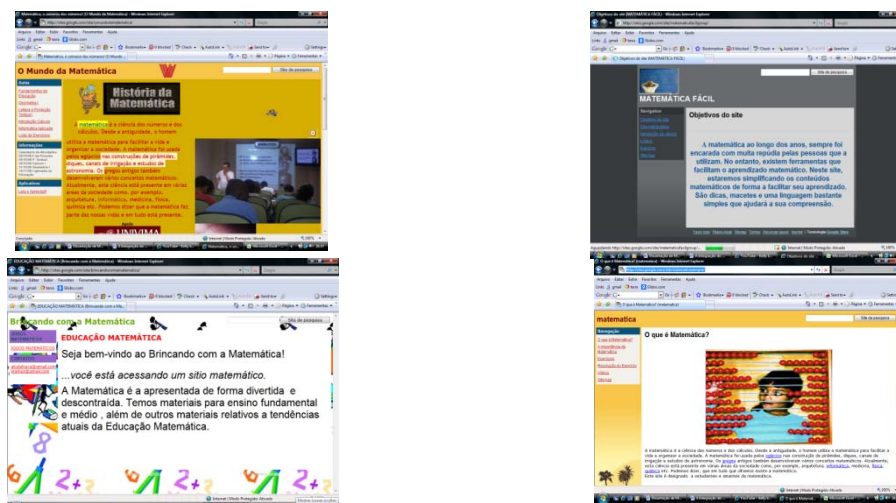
O Mundo da Matemática

História da Matemática

A matemática é a ciência dos números e dos cálculos. Desde a antiguidade, o homem utiliza a matemática para facilitar a vida e organizar a sociedade. A matemática foi usada pelos egípcios nas construções de pirâmides, diques, canais de irrigação e estudos de astronomia. Os gregos antigos também desenvolveram vários conceitos matemáticos. Atualmente, esta ciência está presente em várias áreas da sociedade como, por exemplo, arquitetura, informática, medicina, física, química etc. Podemos dizer que a matemática faz parte das nossas vidas e em tudo está presente.

UNIVIMA

MATEMÁTICA FÁCIL

Objetivos do site

A matemática ao longo dos anos, sempre foi encarada com muita repúdia pelas pessoas que a utilizam. No entanto, existem ferramentas que facilitam o aprendizado matemático. Neste site, estaremos simplificando os conteúdos matemáticos de forma a facilitar seu aprendizado. São dicas, macetes e uma linguagem bastante simples que ajudará a sua compreensão.

Brincando com a Matemática

EDUCAÇÃO MATEMÁTICA

Seja bem-vindo ao Brincando com a Matemática!

...você está acessando um sitio matemático.

A Matemática é a apresentada de forma divertida e descontraída. Temos materiais para ensino fundamental e médio , além de outros materiais relativos a tendências atuais da Educação Matemática.

matematica

O que é Matemática?

A matemática é a ciência dos números e dos cálculos. Desde a antiguidade, o homem utiliza a matemática para facilitar a vida e organizar a sociedade. A matemática foi usada pelos egípcios nas construções de pirâmides, diques, canais de irrigação e estudos de astronomia. Os gregos antigos também desenvolveram vários conceitos matemáticos. Atualmente, esta ciência está presente em várias áreas da sociedade como, por exemplo, arquitetura, informática, medicina, física, química etc. Podemos dizer, que em tudo que olhamos existe a matemática.